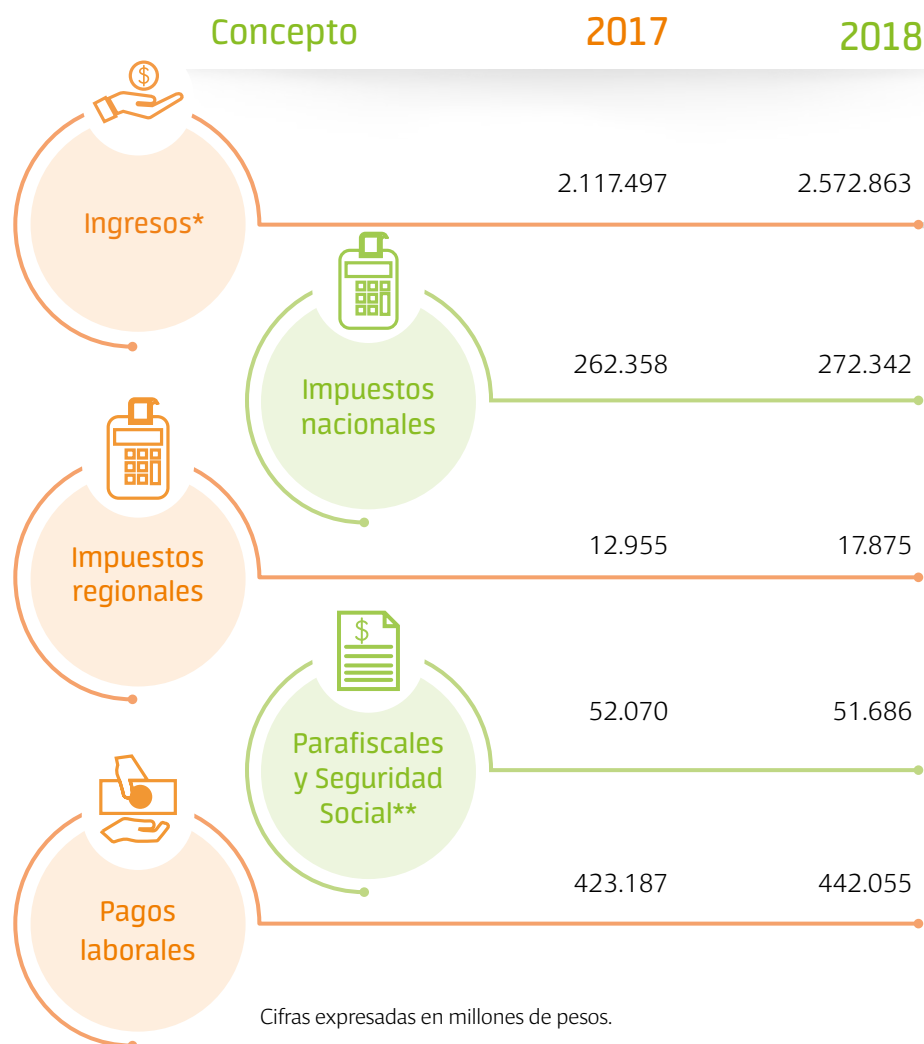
| Concepto | 2017 | 2018 |
|---|---|---|
| Ingresos* | 2.117.497 | 2.572.863 |
| Impuestos nacionales | 262.358 | 272.342 |
| Impuestos regionales | 12.955 | 17.875 |
| Parafiscales y Seguridad Social** | 52.070 | 51.686 |
| Pagos laborales | 423.187 | 442.055 |

Cifras expresadas en millones de pesos.